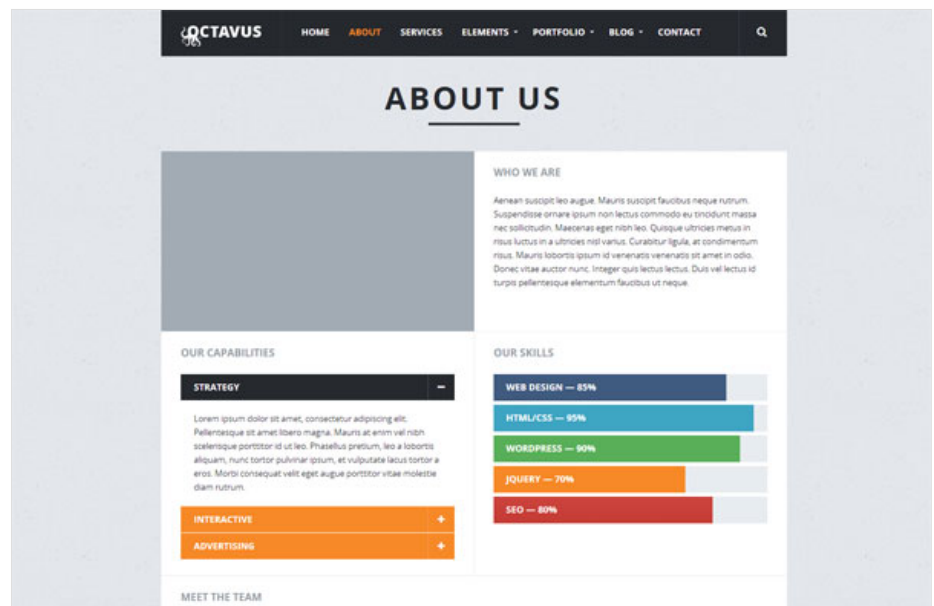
OCTAVUS HOME ABOUT SERVICES ELEMENTS PORTFOLIO BLOG CONTACT

ABOUT US

WHO WE ARE

Aenean suscipit leo augue. Mauris suscipit faucibus neque rutrum. Suspendisse ornare ipsum non lectus commodo eu tincidunt massa nec sollicitudin. Maecenas eget nibh leo. Quisque ultricies metus in risus luctus in a ultricies nisl varius. Curabitur ligula, at condimentum risus. Mauris lobortis ipsum id venenatis venenatis sit amet in odio. Donec vitae auctor nunc. Integer quis lectus lectus. Duis vel lectus id turpis pellentesque elementum faucibus ut neque.

OUR CAPABILITIES

STRATEGY −

Lorem ipsum dolor sit amet, consectetur adipiscing elit. Pellentesque sit amet libero magna. Mauris at enim vel nibh scelerisque porttitor id ut leo. Phasellus pretium, leo a lobortis aliquam, nunc tortor pulvinar ipsum, et vulputate lacus tortor a eros. Morbi consequat velit eget augue porttitor vitae molestie diam rutrum.

INTERACTIVE +

ADVERTISING +

OUR SKILLS

WEB DESIGN — 85%

HTML/CSS — 95%

WORDPRESS — 90%

JQUERY — 70%

SEO — 80%

MEET THE TEAM